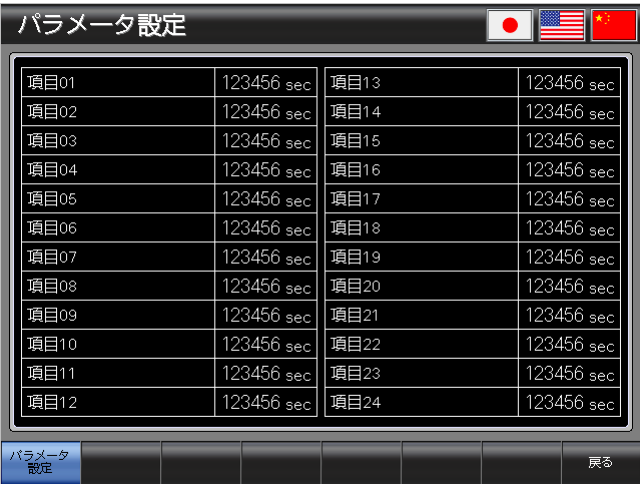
パラメータ設定

| 項目01 | 123456 sec |
|---|---|
| 項目02 | 123456 sec |
| 項目03 | 123456 sec |
| 項目04 | 123456 sec |
| 項目05 | 123456 sec |
| 項目06 | 123456 sec |
| 項目07 | 123456 sec |
| 項目08 | 123456 sec |
| 項目09 | 123456 sec |
| 項目10 | 123456 sec |
| 項目11 | 123456 sec |
| 項目12 | 123456 sec |

| 項目13 | 123456 sec |
|---|---|
| 項目14 | 123456 sec |
| 項目15 | 123456 sec |
| 項目16 | 123456 sec |
| 項目17 | 123456 sec |
| 項目18 | 123456 sec |
| 項目19 | 123456 sec |
| 項目20 | 123456 sec |
| 項目21 | 123456 sec |
| 項目22 | 123456 sec |
| 項目23 | 123456 sec |
| 項目24 | 123456 sec |

パラメータ設定

戻る